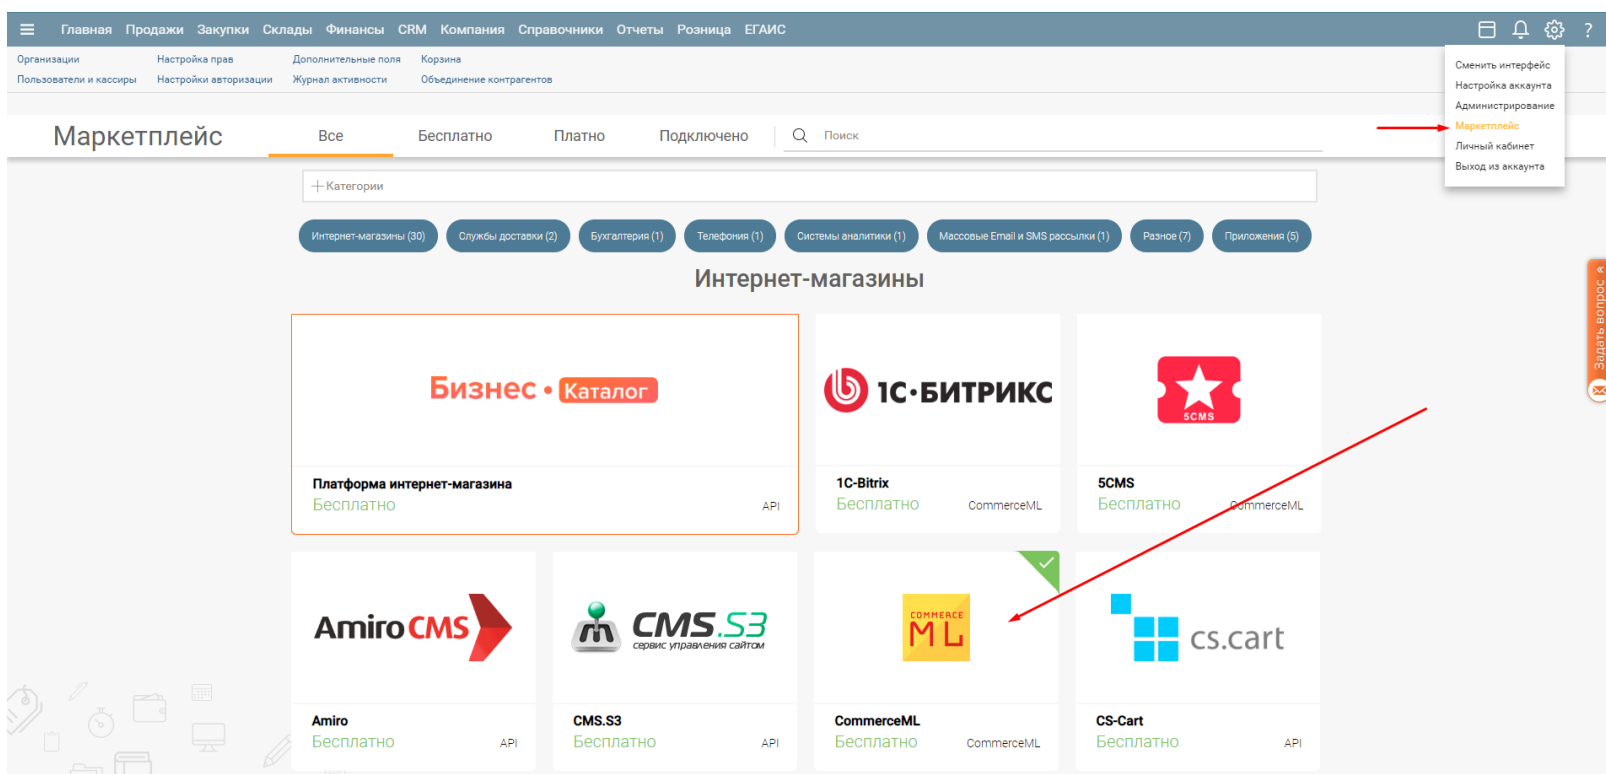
Главная Продажи Закупки Склады Финансы CRM Компания Справочники Отчеты Розница ЕГАИС

?

Организации
Пользователи и кассиры

Настройка прав
Настройки авторизации

Дополнительные поля
Журнал активности

Корзина
Объединение контрагентов

Сменить интерфейс
Настройка аккаунта
Администрирование
Маркетплейс
Личный кабинет
Выход из аккаунта

Маркетплейс

Все Бесплатно Платно Подключено

Поиск

+ Категории

Интернет-магазины (30) Службы доставки (2) Бухгалтерия (1) Телефония (1) Системы аналитики (1) Массовые Email и SMS рассылки (1) Разное (7) Приложения (5)

Интернет-магазины

Бизнес • Каталог

Платформа интернет-магазина
Бесплатно API

1С-БИТРИКС

1C-Bitrix
Бесплатно CommerceML

5CMS

5CMS
Бесплатно CommerceML

Amiro CMS

Amiro
Бесплатно API

CMS.S3
сервис управления сайтом

CMS.S3
Бесплатно API

COMMERCE ML

CommerceML
Бесплатно CommerceML

cs.cart

CS-Cart
Бесплатно API

Задать вопрос